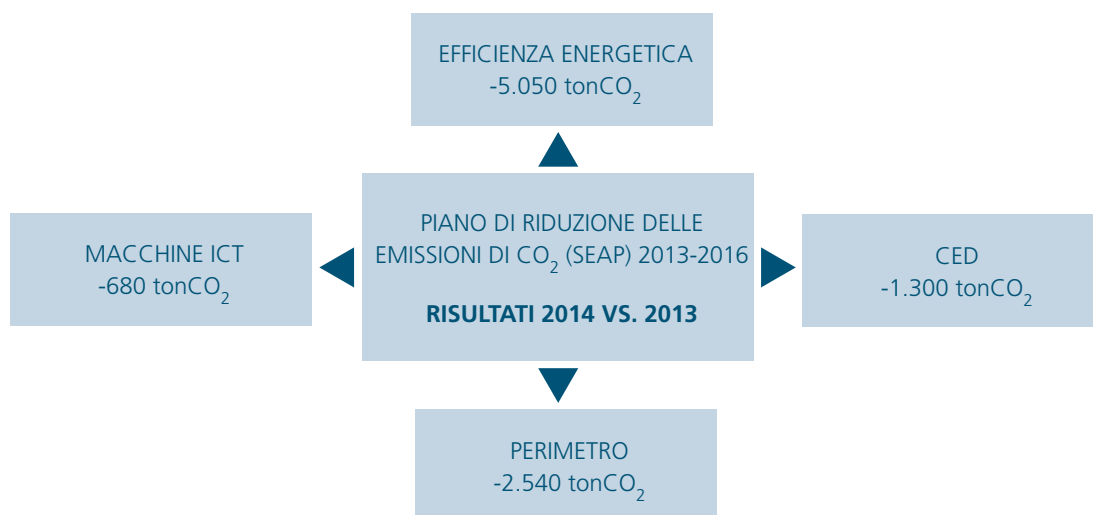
EFFICIENZA ENERGETICA
-5.050 ton$CO_2$

MACCHINE ICT
-680 ton$CO_2$

PIANO DI RIDUZIONE DELLE EMISSIONI DI $CO_2$ (SEAP) 2013-2016

**RISULTATI 2014 VS. 2013**

CED
-1.300 ton$CO_2$

PERIMETRO
-2.540 ton$CO_2$